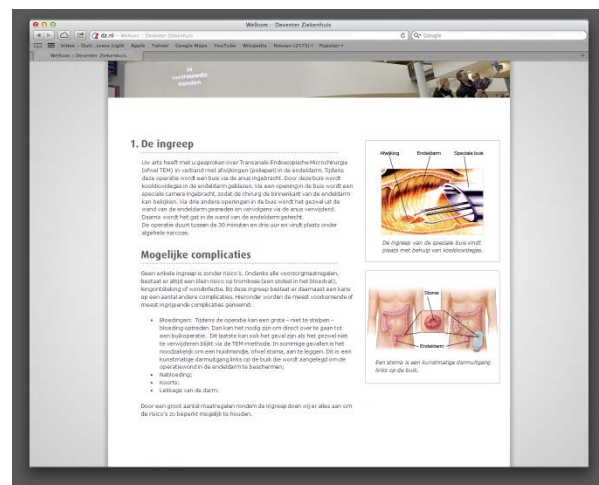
Welkom :: Deventer Ziekenhuis

dz.nl — Welkom :: Deventer Ziekenhuis

Q- Google

Inbox - Outl...  Apple  Yahoo!  Google Maps  YouTube  Wikipedia  Nieuws (2171)  Populair

Welkom :: Deventer Ziekenhuis

in vertrouwde handen

1. De ingreep

Uw arts heeft met u gesproken over Transanale Endoscopische Microchirurgie (afgekort TEM) in verband met afwijkingen (poliepen) in de endeldarm. Tijdens deze operatie wordt een buis via de anus ingebracht. Door deze buis wordt kooldioxidegas in de endeldarm geblazen. Via een openingin de buis wordt een speciale camera ingebracht, zodat de chirurg de binnenkant van de endeldarm kan bekijken. Via drie andere openingen in de buis wordt het gezwel uit de wand van de endeldarm gesneden en vervolgens via de anus verwijderd. Daarna wordt het gat in de wand van de endeldarm gehecht. De operatie duurt tussen de 30 minuten en drie uur en vindt plaats onder algehele narcose.

Afwijking   Endeldarm   Speciale buis

De ingreep van de speciale buis vindt plaats met behulp van kooldioxidegas.

Mogelijke complicaties

Geen enkele ingreep is zonder risico's. Ondanks alle voorzorgmaatregelen, bestaat er altijd een klein risico op trombose (een stolsel in het bloedvat), longontsteking of wondinfectie. Bij deze ingreep bestaat er daarnaast een kans op een aantal andere complicaties. Hieronder worden de meest voorkomende of meest ingrijpende complicaties genoemd:

• Bloedingen: Tijdens de operatie kan een grote – niet te stelpen – bloeding optreden. Dan kan het nodig zijn om direct over te gaan tot een buikoperatie. Dit laatste kan ook het geval zijn als het gezwel niet te verwijderen blijkt via de TEM-methode. In sommige gevallen is het noodzakelijk om een huidmondje, ofwel stoma, aan te leggen. Dit is een kunstmatige darmuitgang links op de buik die wordt aangelegd om de operatiewond in de endeldarm te beschermen;
• Nabloeding;
• Koorts;
• Lekkage van de darm.

Door een groot aantal maatregelen rondom de ingreep doen wij er alles aan om de risico's zo beperkt mogelijk te houden.

Stoma

Endeldarm

Een stoma is een kunstmatige darmuitgang links op de buik.